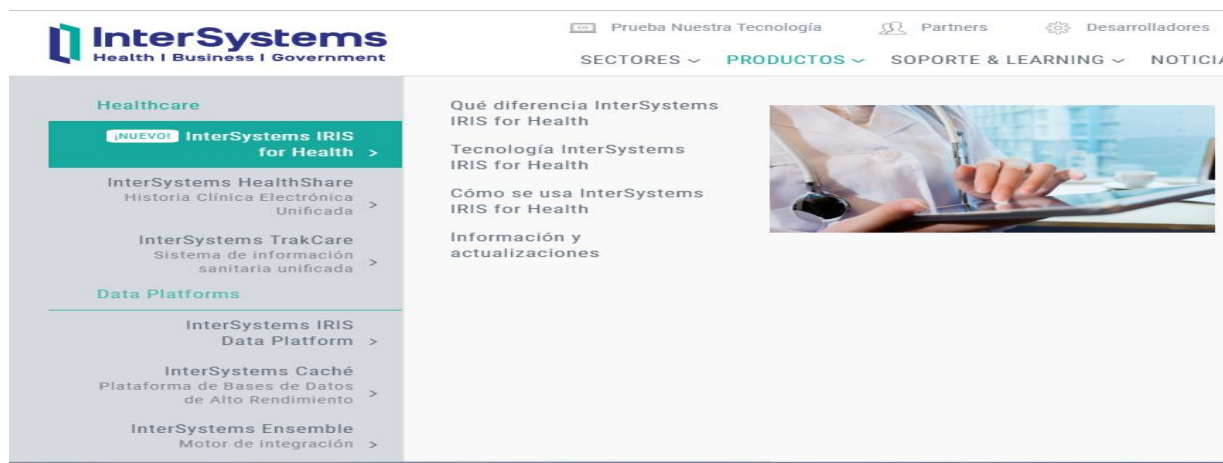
InterSystems
Health | Business | Government

Prueba Nuestra Tecnología Partners Desarrolladores

SECTORES PRODUCTOS SOPORTE & LEARNING NOTICIA

Healthcare

¡NUEVO! InterSystems IRIS for Health >

InterSystems HealthShare
Historia Clínica Electrónica Unificada >

InterSystems TrakCare
Sistema de información sanitaria unificada >

Data Platforms

InterSystems IRIS Data Platform >

InterSystems Caché
Plataforma de Bases de Datos de Alto Rendimiento >

InterSystems Ensemble
Motor de integración >

Qué diferencia InterSystems IRIS for Health

Tecnología InterSystems IRIS for Health

Cómo se usa InterSystems IRIS for Health

Información y actualizaciones